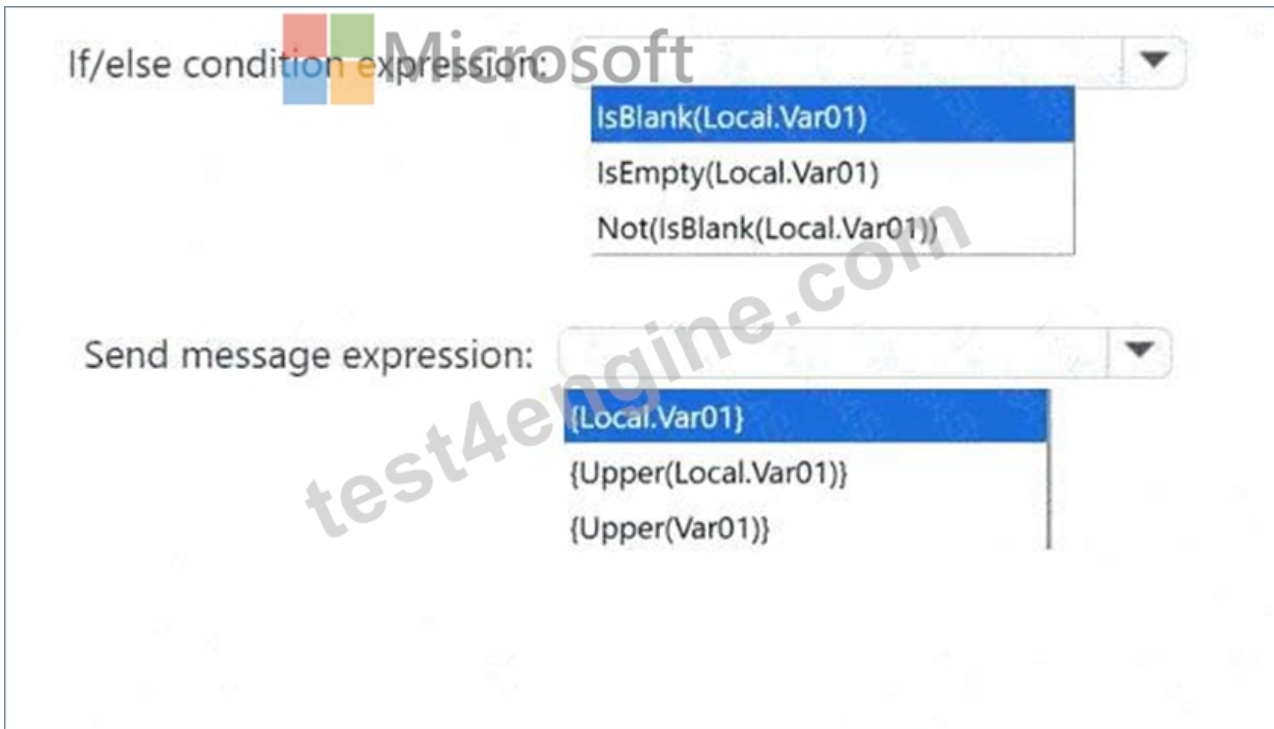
Microsoft

If/else condition expression:

IsBlank(Local.Var01)
IsEmpty(Local.Var01)
Not(IsBlank(Local.Var01))

Send message expression:

{Local.Var01}
{Upper(Local.Var01)}
{Upper(Var01)}

test4engine.com